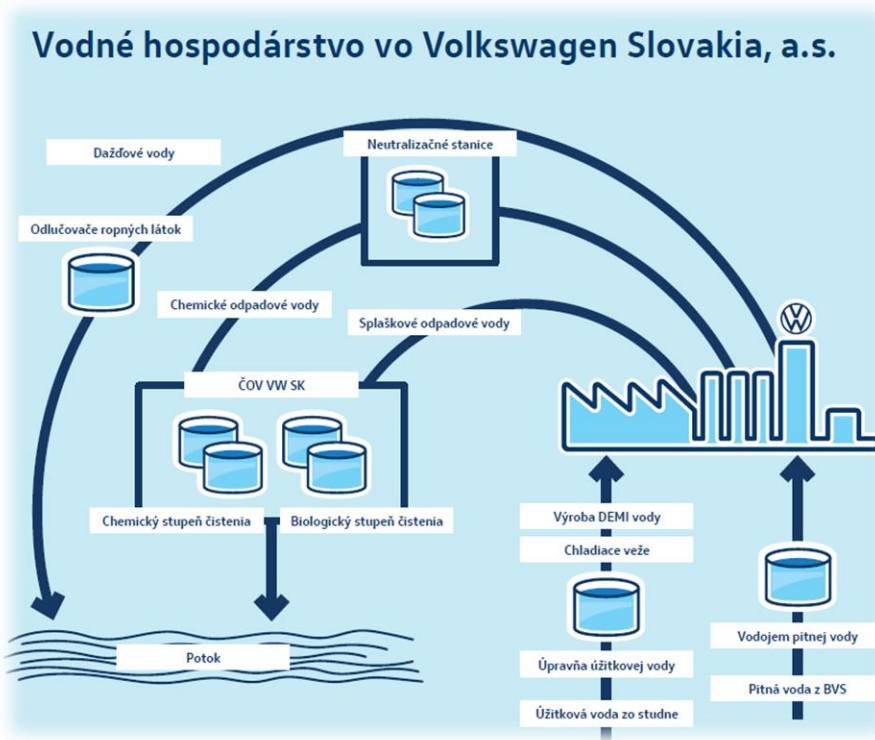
Vodné hospodárstvo vo Volkswagen Slovakia, a.s.

Dažďové vody

Neutralizačné stanice

Odlučovače ropných látok

Chemické odpadové vody

Splaškové odpadové vody

ČOV VW SK

Chemický stupeň čistenia

Biologický stupeň čistenia

Výroba DEMI vody

Chladiace veže

Úpravňa úžitkovej vody

Úžitková voda zo studne

Vodojem pitnej vody

Pitná voda z BVS

Potok